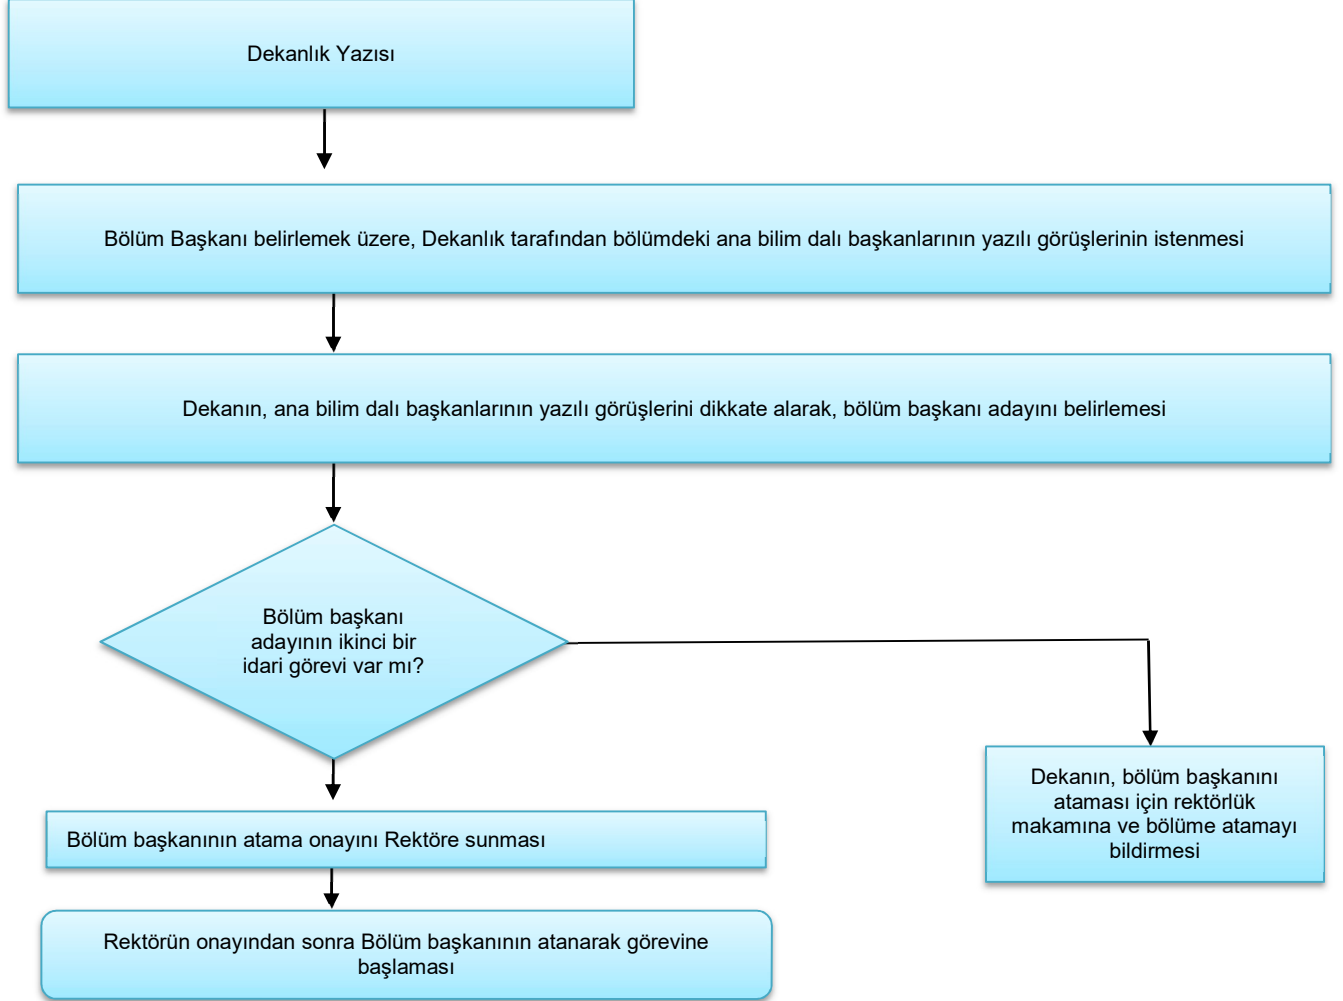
Dekanlık Yazısı

Bölüm Başkanı belirlemek üzere, Dekanlık tarafından bölümdeki ana bilim dalı başkanlarının yazılı görüşlerinin istenmesi

Dekanın, ana bilim dalı başkanlarının yazılı görüşlerini dikkate alarak, bölüm başkanı adayını belirlemesi

Bölüm başkanı adayının ikinci bir idari görevi var mı?

Dekanın, bölüm başkanını ataması için rektörlük makamına ve bölüme atamayı bildirmesi

Bölüm başkanının atama onayını Rektöre sunması

Rektörün onayından sonra Bölüm başkanının atanarak görevine başlaması